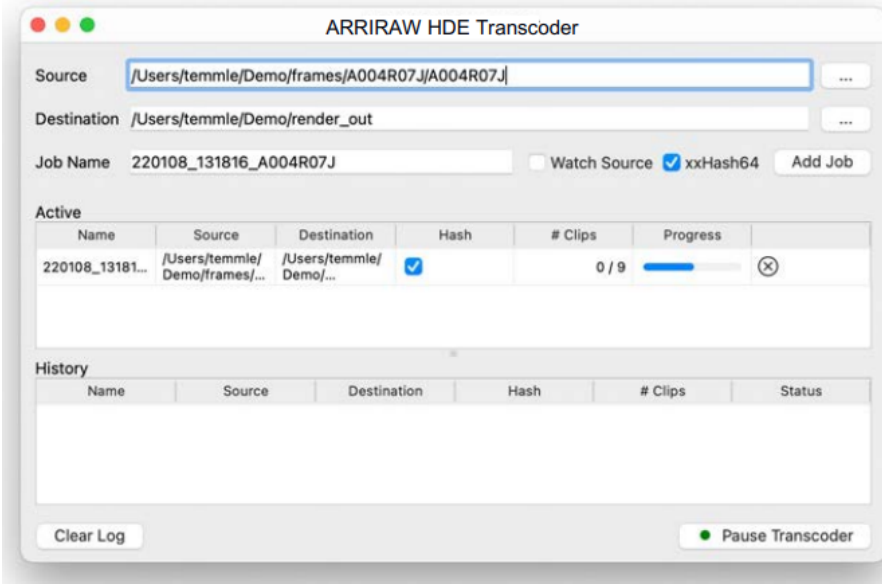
ARRIRAW HDE Transcoder

Source /Users/temmle/Demo/frames/A004R07J/A004R07J ...

Destination /Users/temmle/Demo/render_out ...

Job Name 220108_131816_A004R07J Watch Source xxHash64 Add Job

Active

| Name | Source | Destination | Hash | # Clips | Progress | |
|---|---|---|---|---|---|---|
| 220108_13181... | /Users/temmle/ Demo/frames/... | /Users/temmle/ Demo/... | | 0 / 9 | | |

History

| Name | Source | Destination | Hash | # Clips | Status |
|---|---|---|---|---|---|

Clear Log

Pause Transcoder